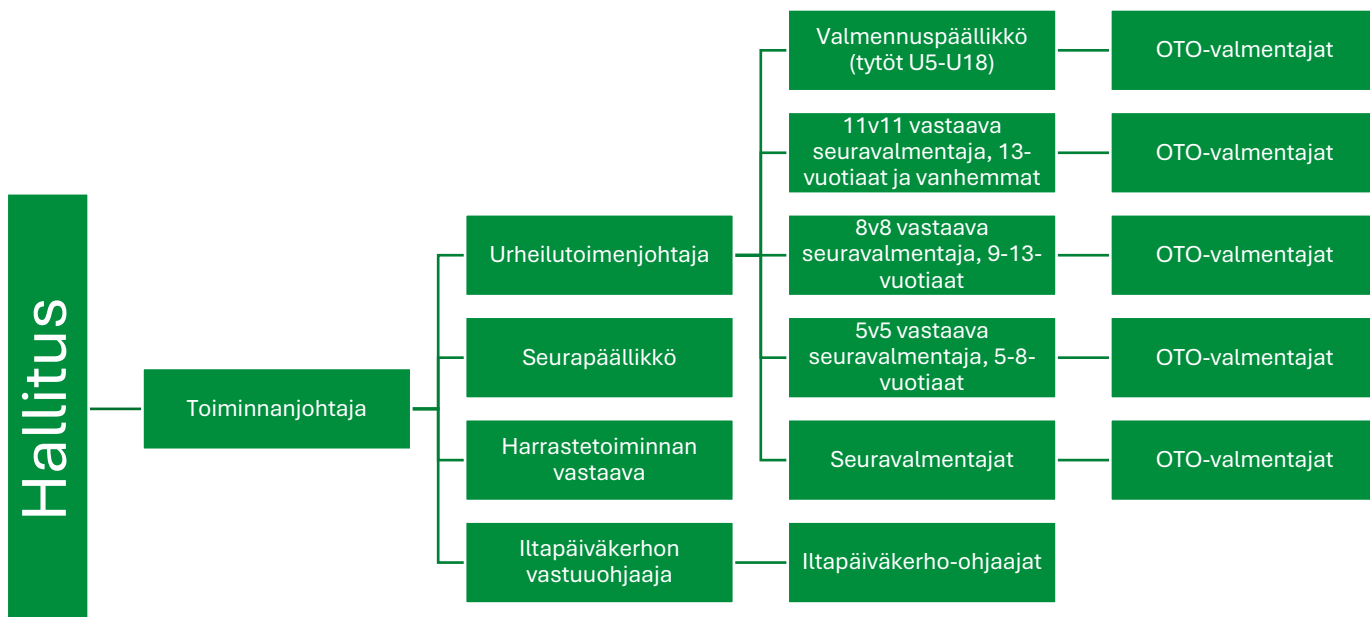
Hallitus

Toiminnanjohtaja

Urheilutoimenjohtaja

Seurapäällikkö

Harrastetoiminnan vastaava

Iltapäiväkerhon vastuuohjaaja

Valmennuspäällikkö (tytöt U5-U18)

OTO-valmentajat

11v11 vastaava seuravalmentaja, 13-vuotiaat ja vanhemmat

OTO-valmentajat

8v8 vastaava seuravalmentaja, 9-13-vuotiaat

OTO-valmentajat

5v5 vastaava seuravalmentaja, 5-8-vuotiaat

OTO-valmentajat

Seuravalmentajat

OTO-valmentajat

Iltapäiväkerho-ohjaajat